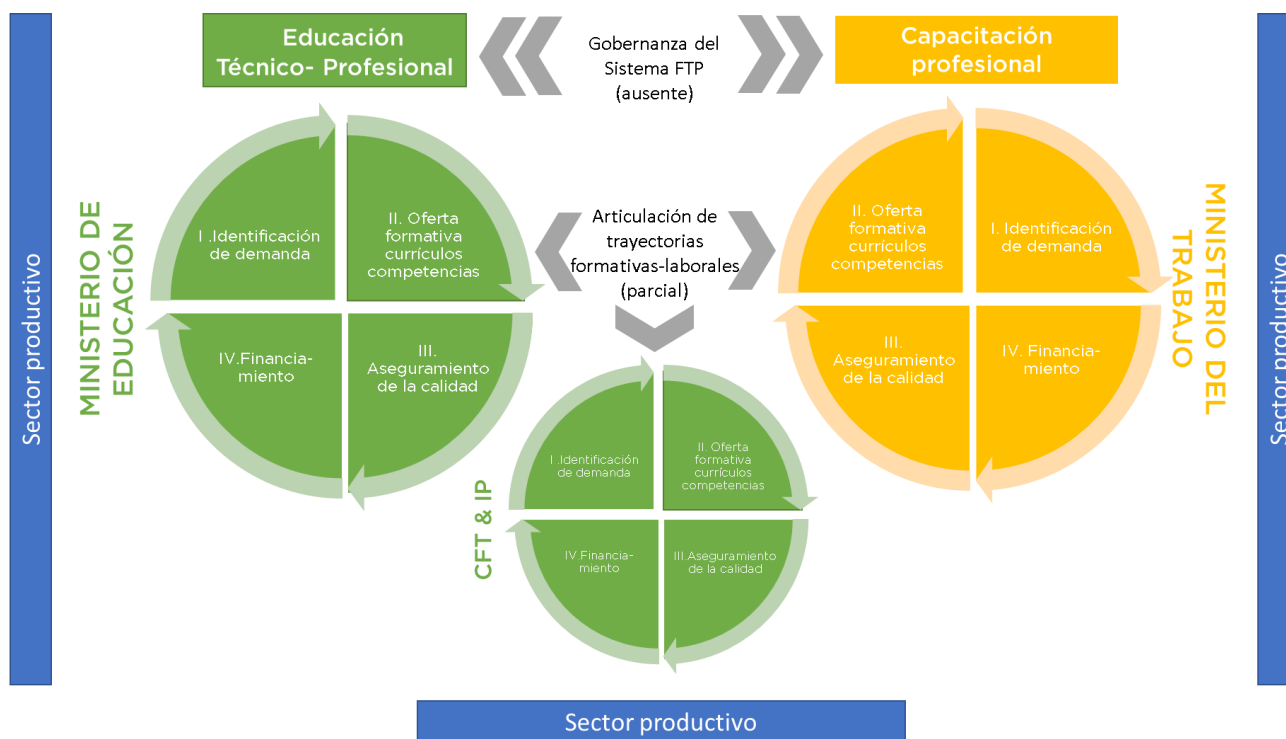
Sector productivo

Educación Técnico- Profesional

Gobernanza del Sistema FTP (ausente)

Capacitación profesional

Sector productivo

MINISTERIO DE EDUCACIÓN

I .Identificación de demanda

II. Oferta formativa currículos competencias

IV.Financiamiento

III. Aseguramiento de la calidad

Articulación de trayectorias formativas-laborales (parcial)

II. Oferta formativa currículos competencias

I. Identificación de demanda

III. Aseguramiento de la calidad

IV. Financiamiento

MINISTERIO DEL TRABAJO

CFT & IP

I. Identificación de demanda

II. Oferta formativa currículos competencias

IV.Financiamiento

III.Aseguramiento de la calidad

Sector productivo